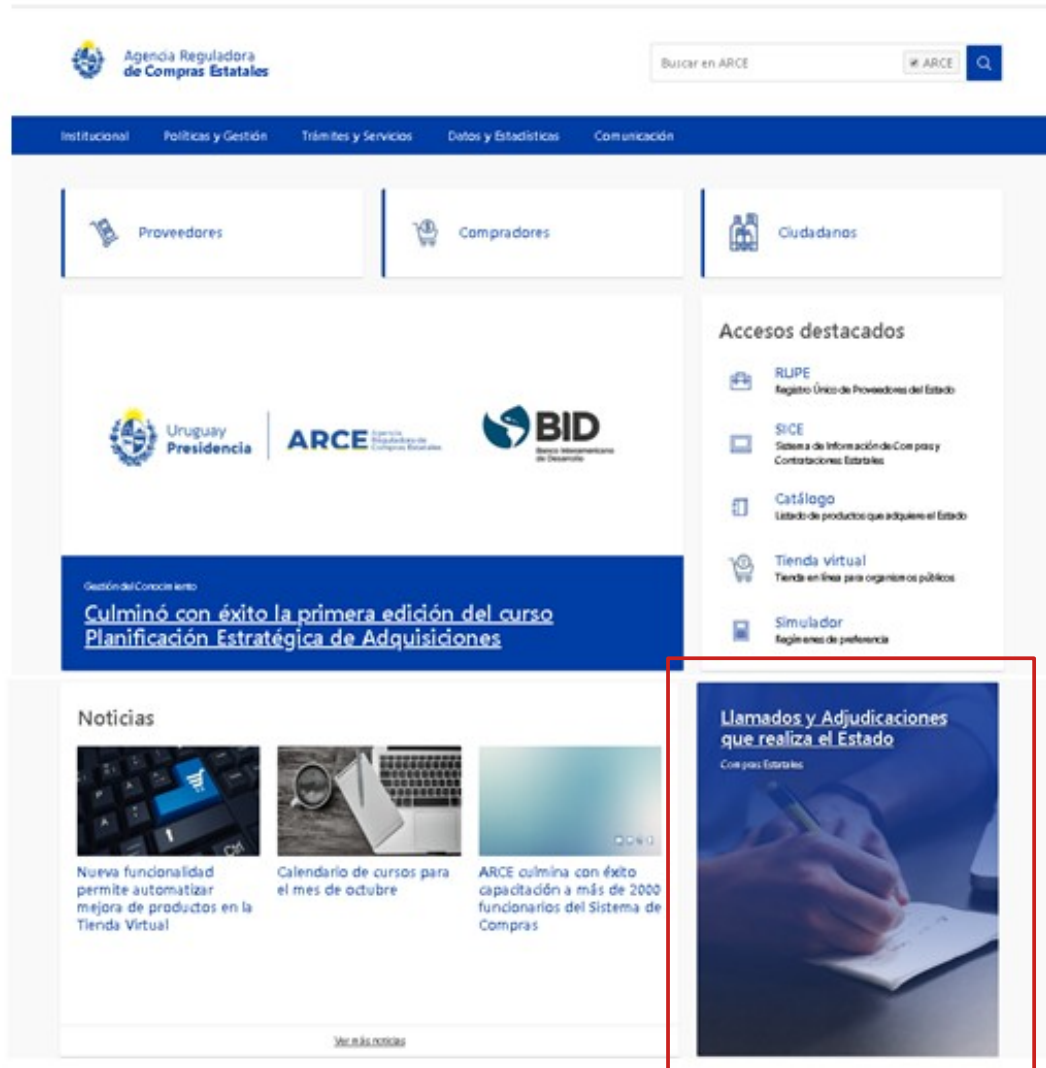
Agencia Reguladora
de Compras Estatales

Buscar en ARCE

ARCE

Institucional Políticas y Gestión Trámites y Servicios Datos y Estadísticas Comunicación

Proveedores

Compradores

Ciudadanos

Uruguay Presidencia

ARCE Agencia Reguladora de Compras Estatales

BID Banco Interamericano de Desarrollo

Gestión del Conocimiento

Culminó con éxito la primera edición del curso Planificación Estratégica de Adquisiciones

Accesos destacados

RUPE
Registro Único de Proveedores del Estado

SICE
Sistema de Información de Compras y Contrataciones Estatales

Catálogo
Listado de productos que adquiere el Estado

Tienda virtual
Tienda en línea para organismos públicos

Simulador
Regímenes de preferencia

Noticias

Nueva funcionalidad permite automatizar mejora de productos en la Tienda Virtual

Calendario de cursos para el mes de octubre

ARCE culmina con éxito capacitación a más de 2000 funcionarios del Sistema de Compras

Ver más noticias

Llamados y Adjudicaciones que realiza el Estado

Compras Estatales